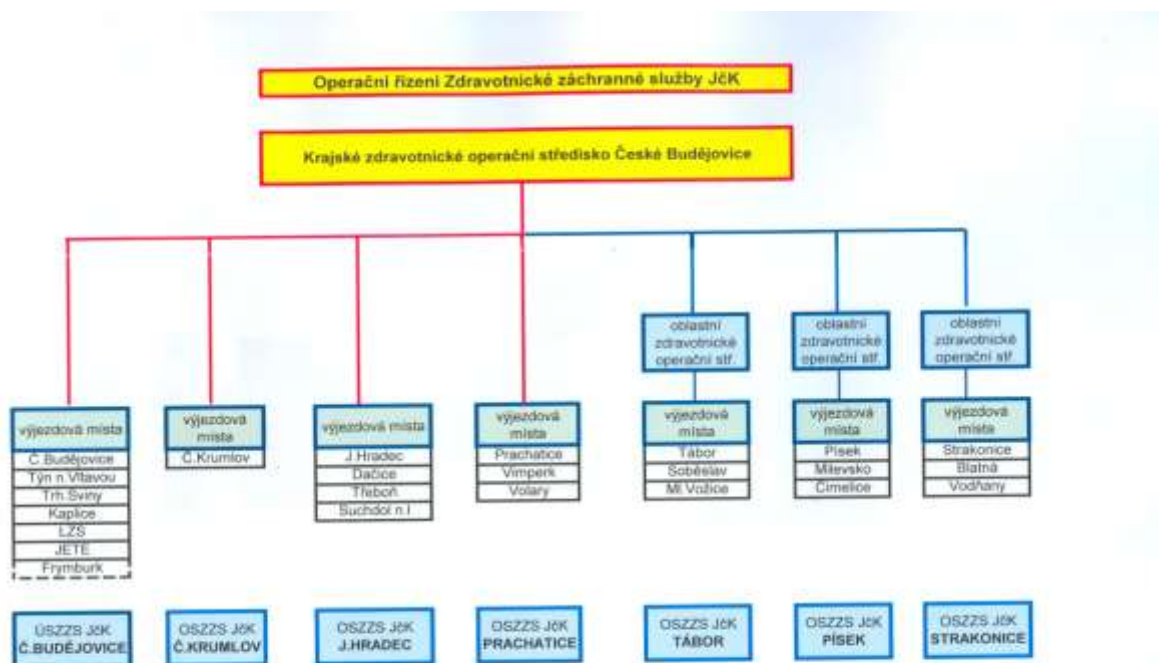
Operační řízení Zdravotnické záchranné služby JčK

Krajské zdravotnické operační středisko České Budějovice

výjezdová místa
Č.Budějovice
Týn n.Vltavou
Trh.Sviny
Kaplice
LZS
JETE
Frymburk

ÚSZZS JčK
Č.BUDĚJOVICE

výjezdová místa
Č.Krumlov

OSZZS JčK
Č.KRUMLOV

výjezdová místa
J.Hradec
Dačice
Třeboň
Suchdol n.l

OSZZS JčK
J.HRADEC

výjezdová místa
Prachatice
Vimperk
Volary

OSZZS JčK
PRACHATICE

oblastní zdravotnické operační stř.

výjezdová místa
Tábor
Soběslav
Ml.Vožice

OSZZS JčK
TÁBOR

oblastní zdravotnické operační stř.

výjezdová místa
Písek
Milevsko
Čimelice

OSZZS JčK
PÍSEK

oblastní zdravotnické operační stř.

výjezdová místa
Strakonice
Blatná
Vodňany

OSZZS JčK
STRAKONICE